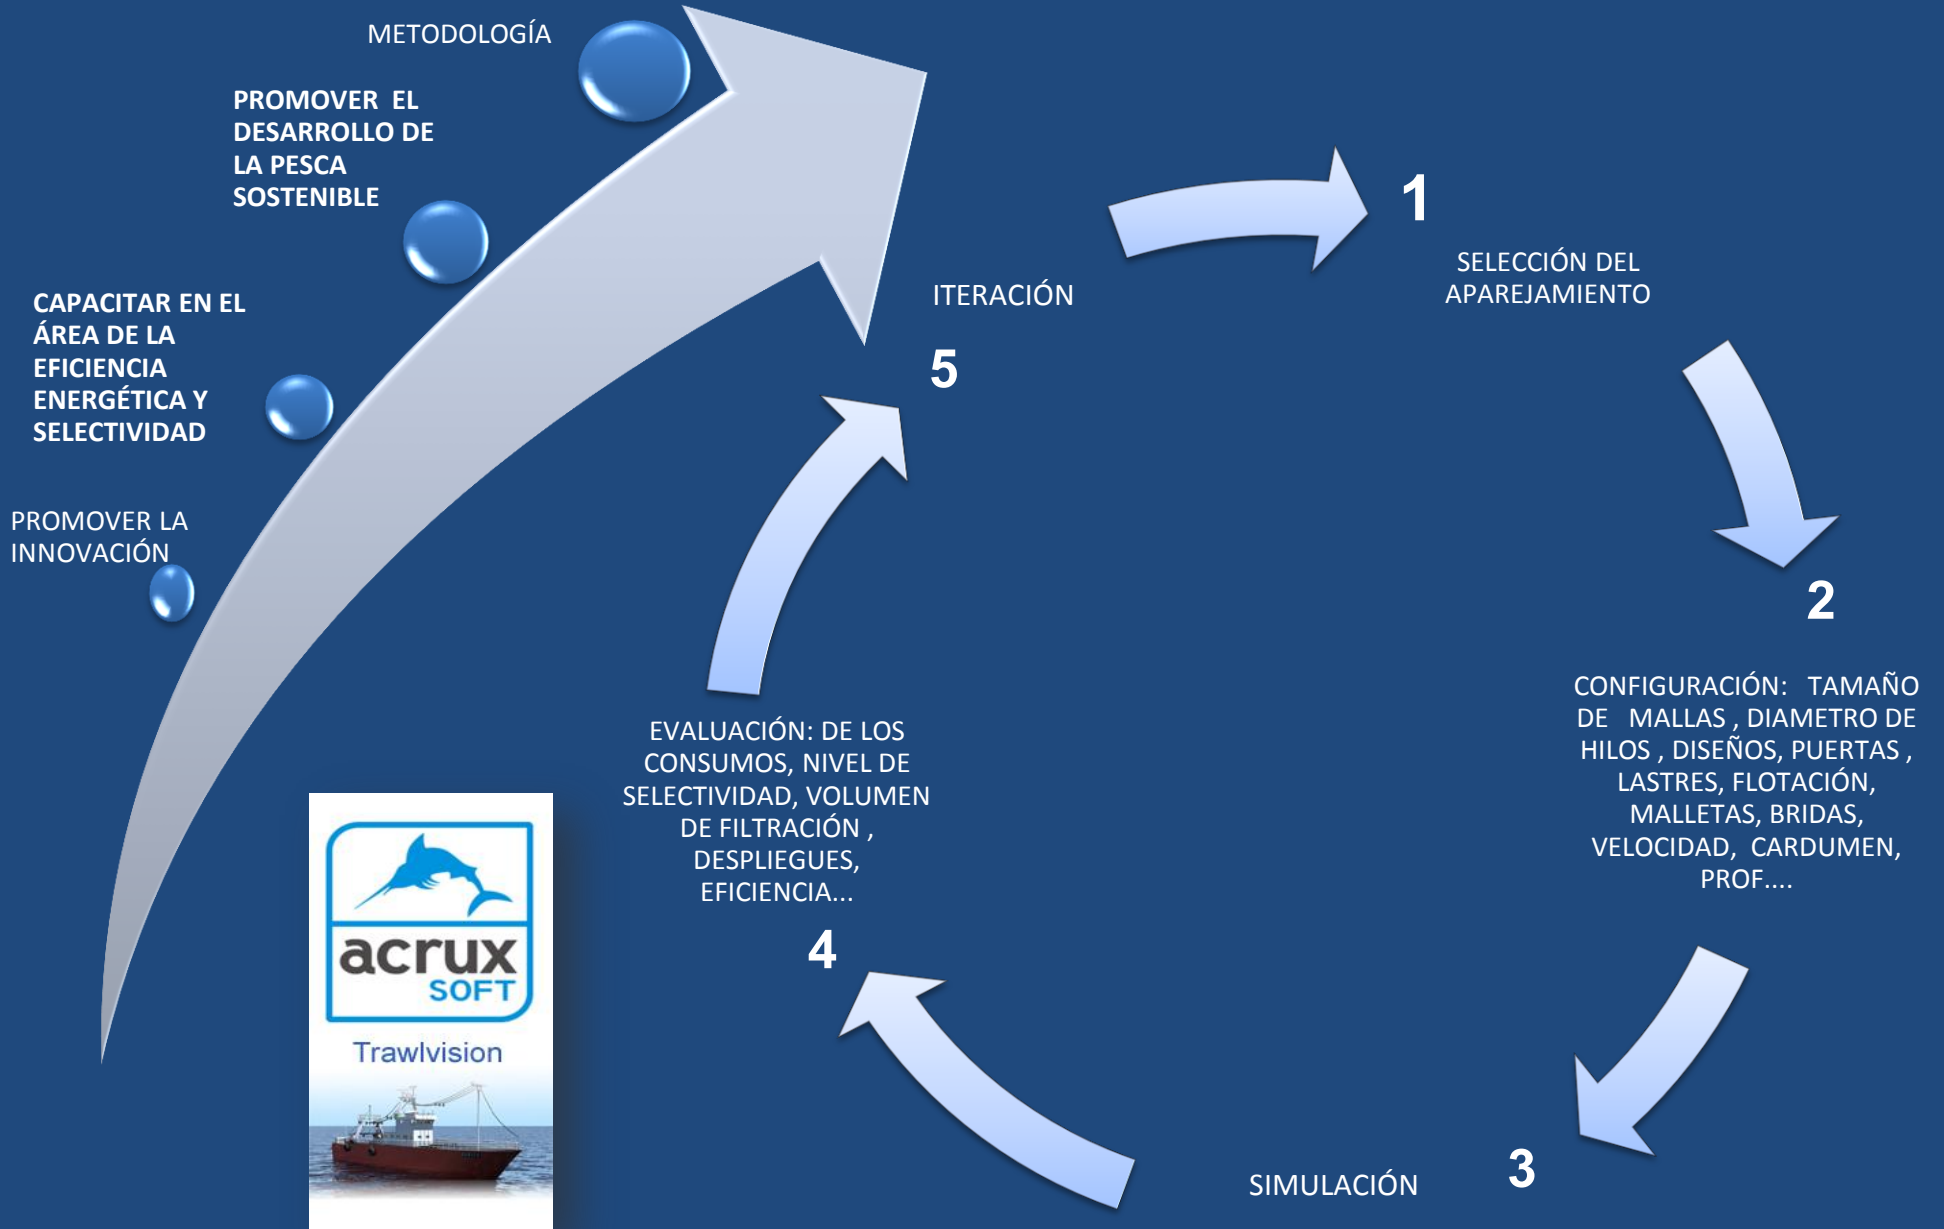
METODOLOGÍA

PROMOVER EL DESARROLLO DE LA PESCA SOSTENIBLE

CAPACITAR EN EL ÁREA DE LA EFICIENCIA ENERGÉTICA Y SELECTIVIDAD

PROMOVER LA INNOVACIÓN

ITERACIÓN

5

1

SELECCIÓN DEL APAREJAMIENTO

2

CONFIGURACIÓN: TAMAÑO DE MALLAS , DIAMETRO DE HILOS , DISEÑOS, PUERTAS , LASTRES, FLOTACIÓN, MALLETAS, BRIDAS, VELOCIDAD, CARDUMEN, PROF....

3

SIMULACIÓN

4

EVALUACIÓN: DE LOS CONSUMOS, NIVEL DE SELECTIVIDAD, VOLUMEN DE FILTRACIÓN , DESPLIEGUES, EFICIENCIA...

acrux SOFT

Trawlvision